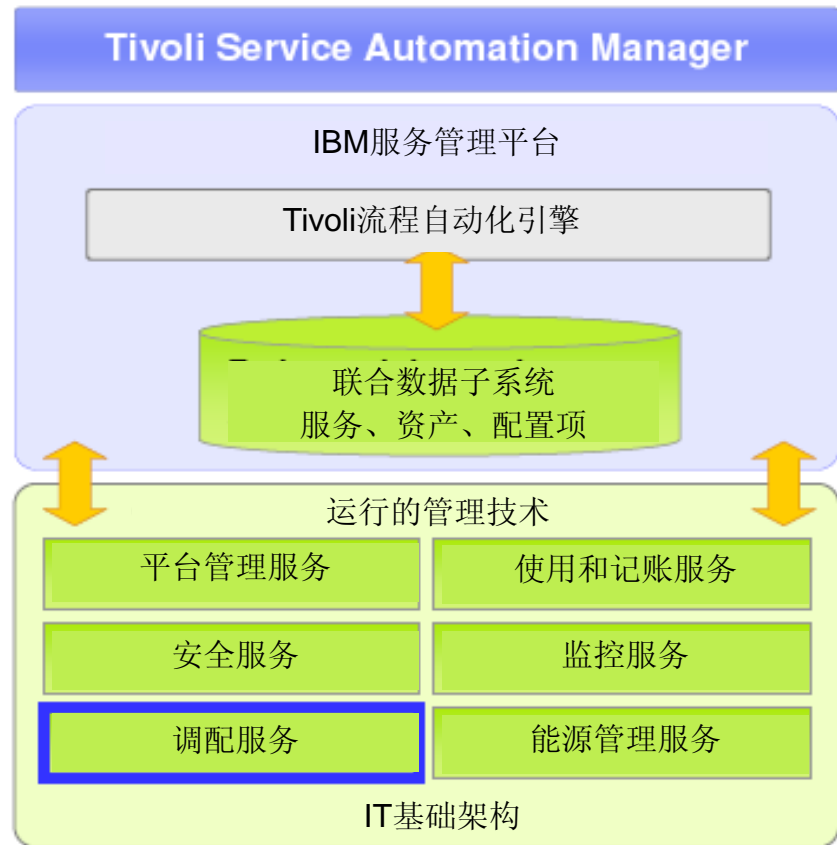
Tivoli Service Automation Manager

IBM服务管理平台

Tivoli流程自动化引擎

联合数据子系统
服务、资产、配置项

运行的管理技术

平台管理服务

使用和记账服务

安全服务

监控服务

调配服务

能源管理服务

IT基础架构